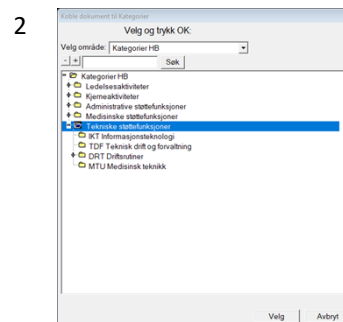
2

Koble dokument til Kategorier

Velg og trykk OK:

Velg område: Kategorier HB

- +

Søk

Kategorier HB
Ledelsesaktiviteter
Kjerneaktiviteter
Administrative støttefunksjoner
Medisinske støttefunksjoner
Tekniske støttefunksjoner
IKT Informasjonsteknologi
TDF Teknisk drift og forvaltning
DRT Driftsrutiner
MTU Medisinsk teknikk

Velg | Avbryt